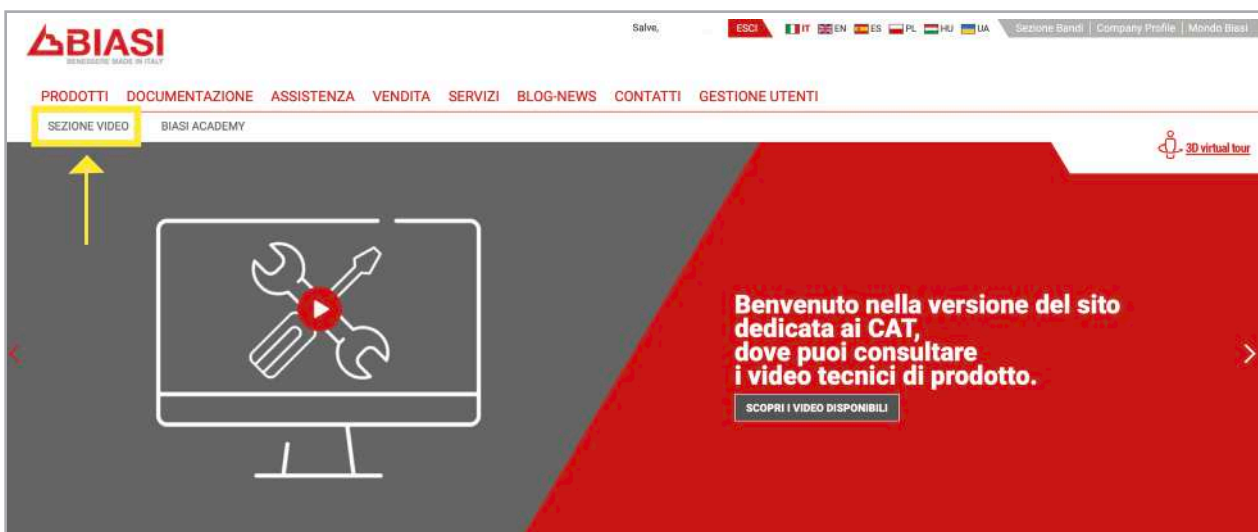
BIASI
BENESSERE MADE IN ITALY

Salve, ESCI IT EN ES PL HU UA Sezione Bandi | Company Profile | Mondo Biasi

PRODOTTI DOCUMENTAZIONE ASSISTENZA VENDITA SERVIZI BLOG-NEWS CONTATTI GESTIONE UTENTI

SEZIONE VIDEO BIASI ACADEMY

3D virtual tour

Benvenuto nella versione del sito dedicata ai CAT, dove puoi consultare i video tecnici di prodotto.

SCOPRI I VIDEO DISPONIBILI